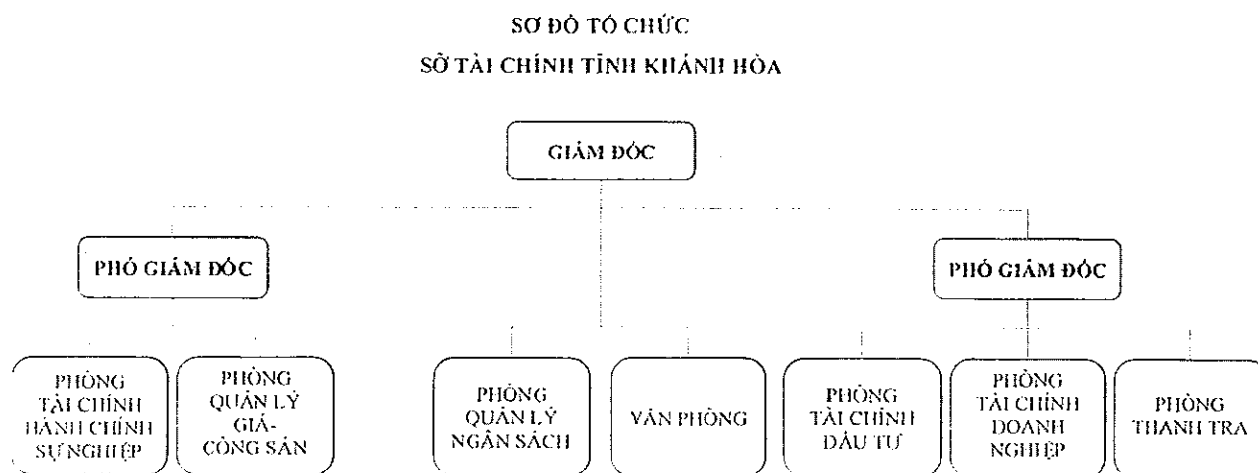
SƠ ĐỒ TỔ CHỨC
SỞ TÀI CHÍNH TỈNH KHÁNH HÒA

GIÁM ĐỐC

PHÓ GIÁM ĐỐC

PHÓ GIÁM ĐỐC

PHÒNG TÀI CHÍNH HÀNH CHÍNH SỰ NGHIỆP

PHÒNG QUẢN LÝ GIÁ-CÔNG SẢN

PHÒNG QUẢN LÝ NGÂN SÁCH

VĂN PHÒNG

PHÒNG TÀI CHÍNH ĐẦU TƯ

PHÒNG TÀI CHÍNH DOANH NGHIỆP

PHÒNG THANH TRA